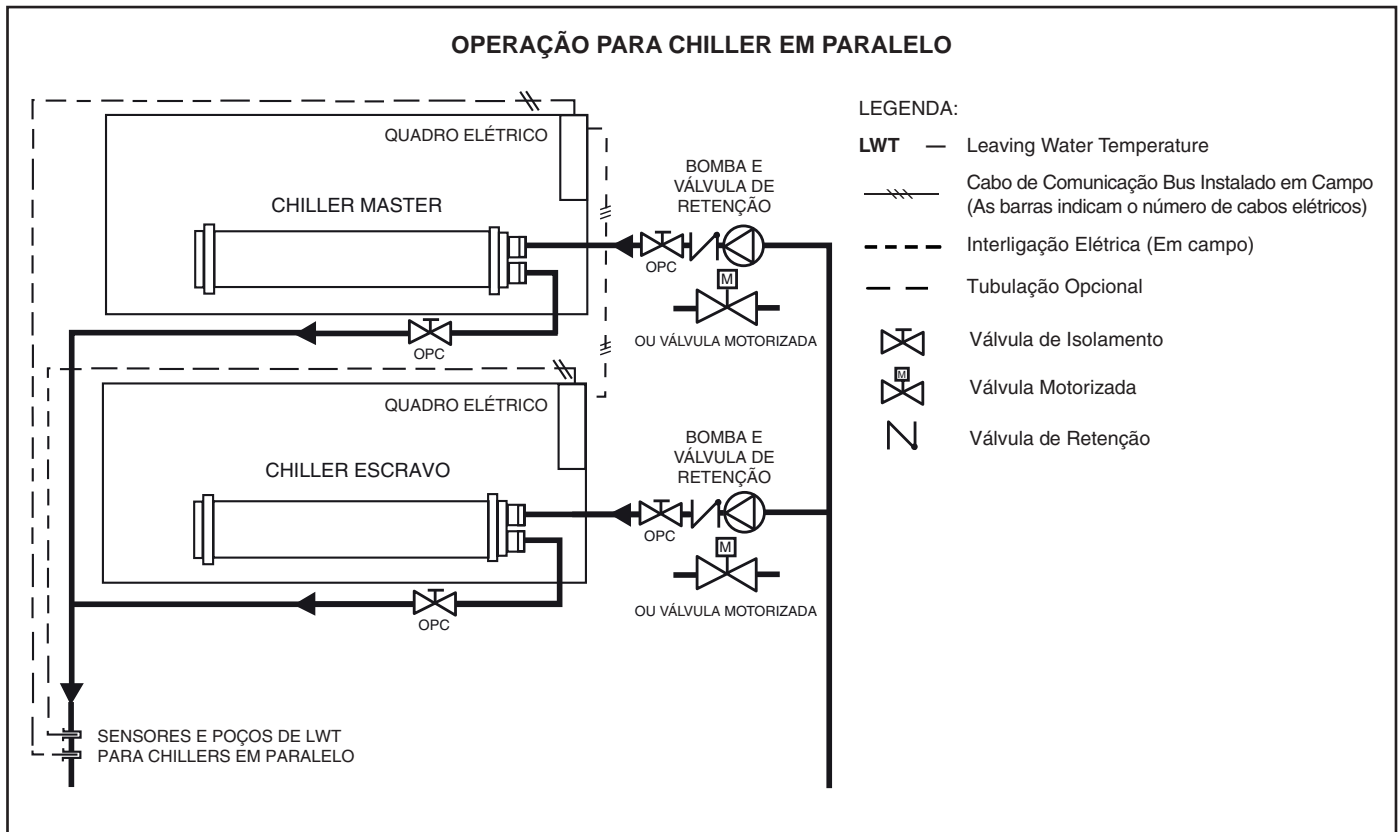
OPERAÇÃO PARA CHILLER EM PARALELO

QUADRO ELÉTRICO

CHILLER MASTER

BOMBA E VÁLVULA DE RETENÇÃO

OPC

M

OU VÁLVULA MOTORIZADA

OPC

QUADRO ELÉTRICO

CHILLER ESCRAVO

BOMBA E VÁLVULA DE RETENÇÃO

OPC

M

OU VÁLVULA MOTORIZADA

OPC

SENSORES E POÇOS DE LWT PARA CHILLERS EM PARALELO

LEGENDA:

LWT — Leaving Water Temperature

Cabo de Comunicação Bus Instalado em Campo (As barras indicam o número de cabos elétricos)

Interligação Elétrica (Em campo)

Tubulação Opcional

Válvula de Isolamento

M

Válvula Motorizada

Válvula de Retenção